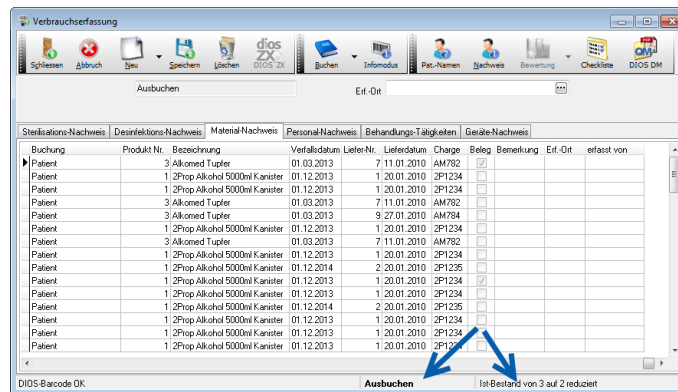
Verbrauchserfassung

Schliessen Abbruch Neu Speichern Löschen DIOS ZX Buchen Infomodus Pat.-Namen Nachweis Bewertung Checkliste DIOS DM

Ausbuchen

Erf.-Ort

Sterilisations-Nachweis | Desinfektions-Nachweis | Material-Nachweis | Personal-Nachweis | Behandlungs-Tätigkeiten | Geräte-Nachweis

| Buchung | Produkt Nr. | Bezeichnung | Verfallsdatum | Liefer-Nr. | Lieferdatum | Charge | Beleg | Bemerkung | Erf.-Ort | erfasst von |
|---|---|---|---|---|---|---|---|---|---|---|
| Patient | 3 | Alkomed Tupfer | 01.03.2013 | 7 | 11.01.2010 | AM782 | | | | |
| Patient | 1 | 2Prop Alkohol 5000ml Kanister | 01.12.2013 | 1 | 20.01.2010 | 2P1234 | | | | |
| Patient | 1 | 2Prop Alkohol 5000ml Kanister | 01.12.2013 | 1 | 20.01.2010 | 2P1234 | | | | |
| Patient | 3 | Alkomed Tupfer | 01.03.2013 | 7 | 11.01.2010 | AM782 | | | | |
| Patient | 3 | Alkomed Tupfer | 01.03.2013 | 9 | 27.01.2010 | AM784 | | | | |
| Patient | 1 | 2Prop Alkohol 5000ml Kanister | 01.12.2013 | 1 | 20.01.2010 | 2P1234 | | | | |
| Patient | 3 | Alkomed Tupfer | 01.03.2013 | 7 | 11.01.2010 | AM782 | | | | |
| Patient | 1 | 2Prop Alkohol 5000ml Kanister | 01.12.2013 | 1 | 20.01.2010 | 2P1234 | | | | |
| Patient | 1 | 2Prop Alkohol 5000ml Kanister | 01.12.2014 | 2 | 20.01.2010 | 2P1235 | | | | |
| Patient | 1 | 2Prop Alkohol 5000ml Kanister | 01.12.2013 | 1 | 20.01.2010 | 2P1234 | | | | |
| Patient | 1 | 2Prop Alkohol 5000ml Kanister | 01.12.2013 | 1 | 20.01.2010 | 2P1234 | | | | |
| Patient | 1 | 2Prop Alkohol 5000ml Kanister | 01.12.2014 | 2 | 20.01.2010 | 2P1235 | | | | |
| Patient | 1 | 2Prop Alkohol 5000ml Kanister | 01.12.2013 | 1 | 20.01.2010 | 2P1234 | | | | |
| Patient | 1 | 2Prop Alkohol 5000ml Kanister | 01.12.2013 | 1 | 20.01.2010 | 2P1234 | | | | |
| Patient | 1 | 2Prop Alkohol 5000ml Kanister | 01.12.2013 | 1 | 20.01.2010 | 2P1234 | | | | |

DIOS-Barcode OK | Ausbuchen | Ist-Bestand von 3 auf 2 reduziert